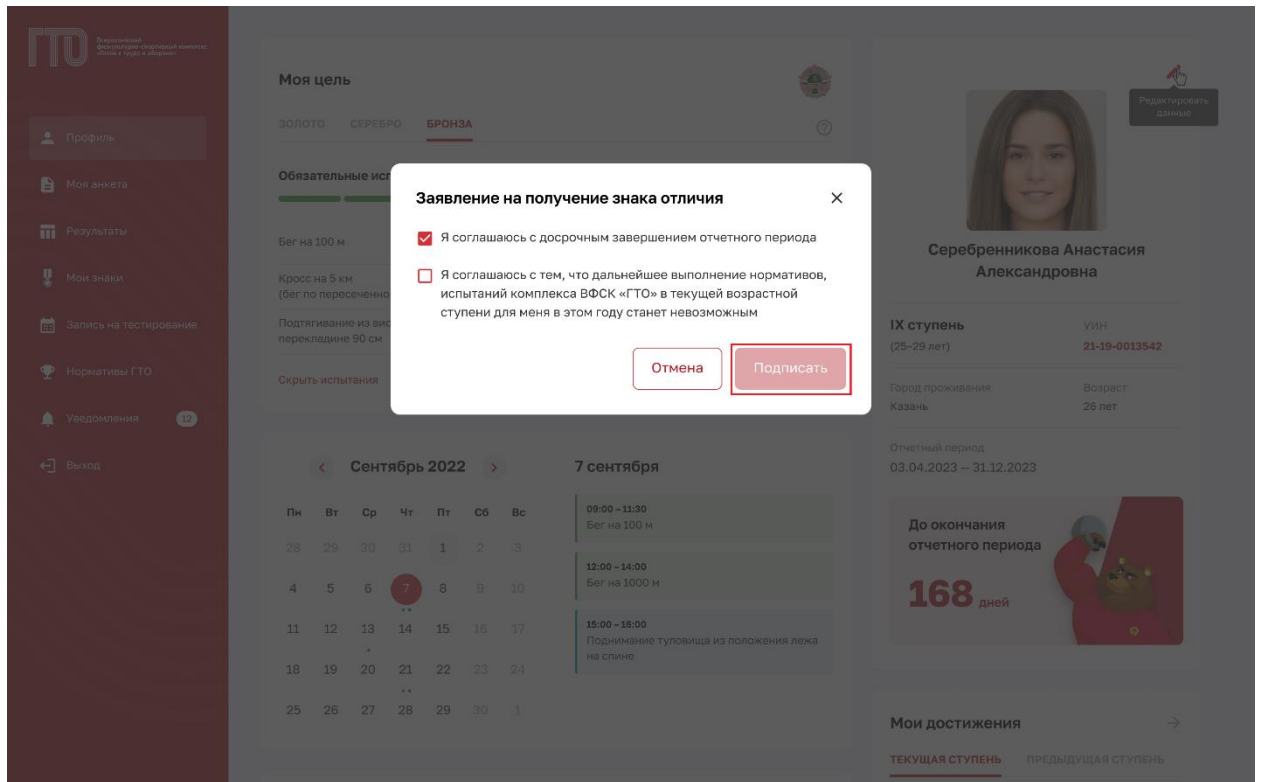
ГТО Всероссийский физкультурно-спортивный комплекс «Готов к труду и обороне»

Профиль
Моя анкета
Результаты
Мои знаки
Запись на тестирование
Нормативы ГТО
Уведомления 12
Выход

Моя цель
ЗОЛОТО СЕРЕБРО БРОНЗА

Обязательные исп

Бег на 100 м

Кросс на 5 км (бег по пересеченно

Подтягивание из вис перекладине 90 см

Скрыть испытания

Заявление на получение знака отличия

Я соглашаюсь с досрочным завершением отчетного периода

Я соглашаюсь с тем, что дальнейшее выполнение нормативов, испытаний комплекса ВФСК «ГТО» в текущей возрастной ступени для меня в этом году станет невозможным

Отмена
Подписать

Редактировать данные

Серебренникова Анастасия Александровна

IX ступень
(25–29 лет)
УИН
21-19-0013542

Город проживания
Казань
Возраст
26 лет

Отчетный период
03.04.2023 – 31.12.2023

До окончания отчетного периода
168 дней

Сентябрь 2022

| Пн | Вт | Ср | Чт | Пт | Сб | Вс |
|---|---|---|---|---|---|---|
| 28 | 29 | 30 | 31 | 1 | 2 | 3 |
| 4 | 5 | 6 | 7 | 8 | 9 | 10 |
| 11 | 12 | 13 | 14 | 15 | 16 | 17 |
| 18 | 19 | 20 | 21 | 22 | 23 | 24 |
| 25 | 26 | 27 | 28 | 29 | 30 | 1 |

7 сентября

09:00 – 11:30
Бег на 100 м

12:00 – 14:00
Бег на 1000 м

15:00 – 18:00
Поднимание туловища из положения лежа на спине

Мои достижения
ТЕКУЩАЯ СТУПЕНЬ ПРЕДЫДУЩАЯ СТУПЕНЬ